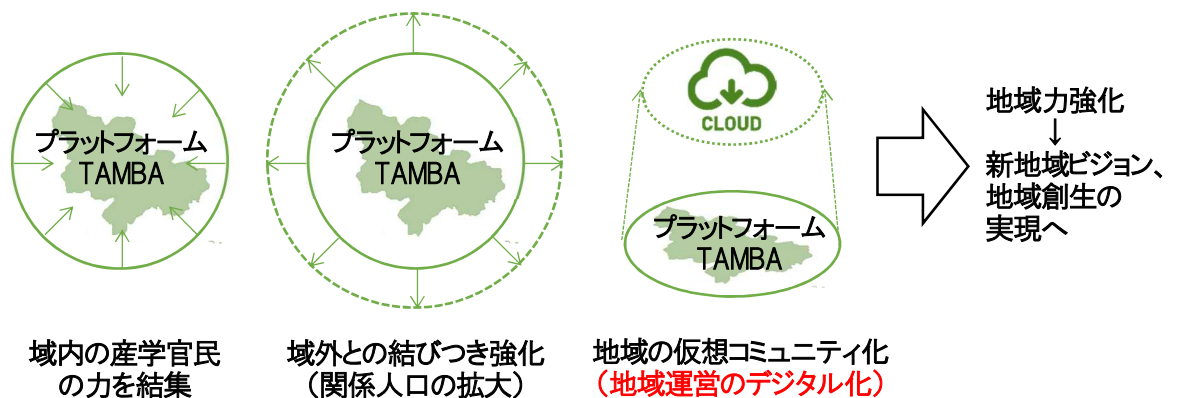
プラットフォーム
TAMBA

域内の産学官民の力を結集

プラットフォーム
TAMBA

域外との結びつき強化
（関係人口の拡大）

CLOUD

プラットフォーム
TAMBA

地域の仮想コミュニティ化
（地域運営のデジタル化）

地域力強化
↓
新地域ビジョン、地域創生の実現へ